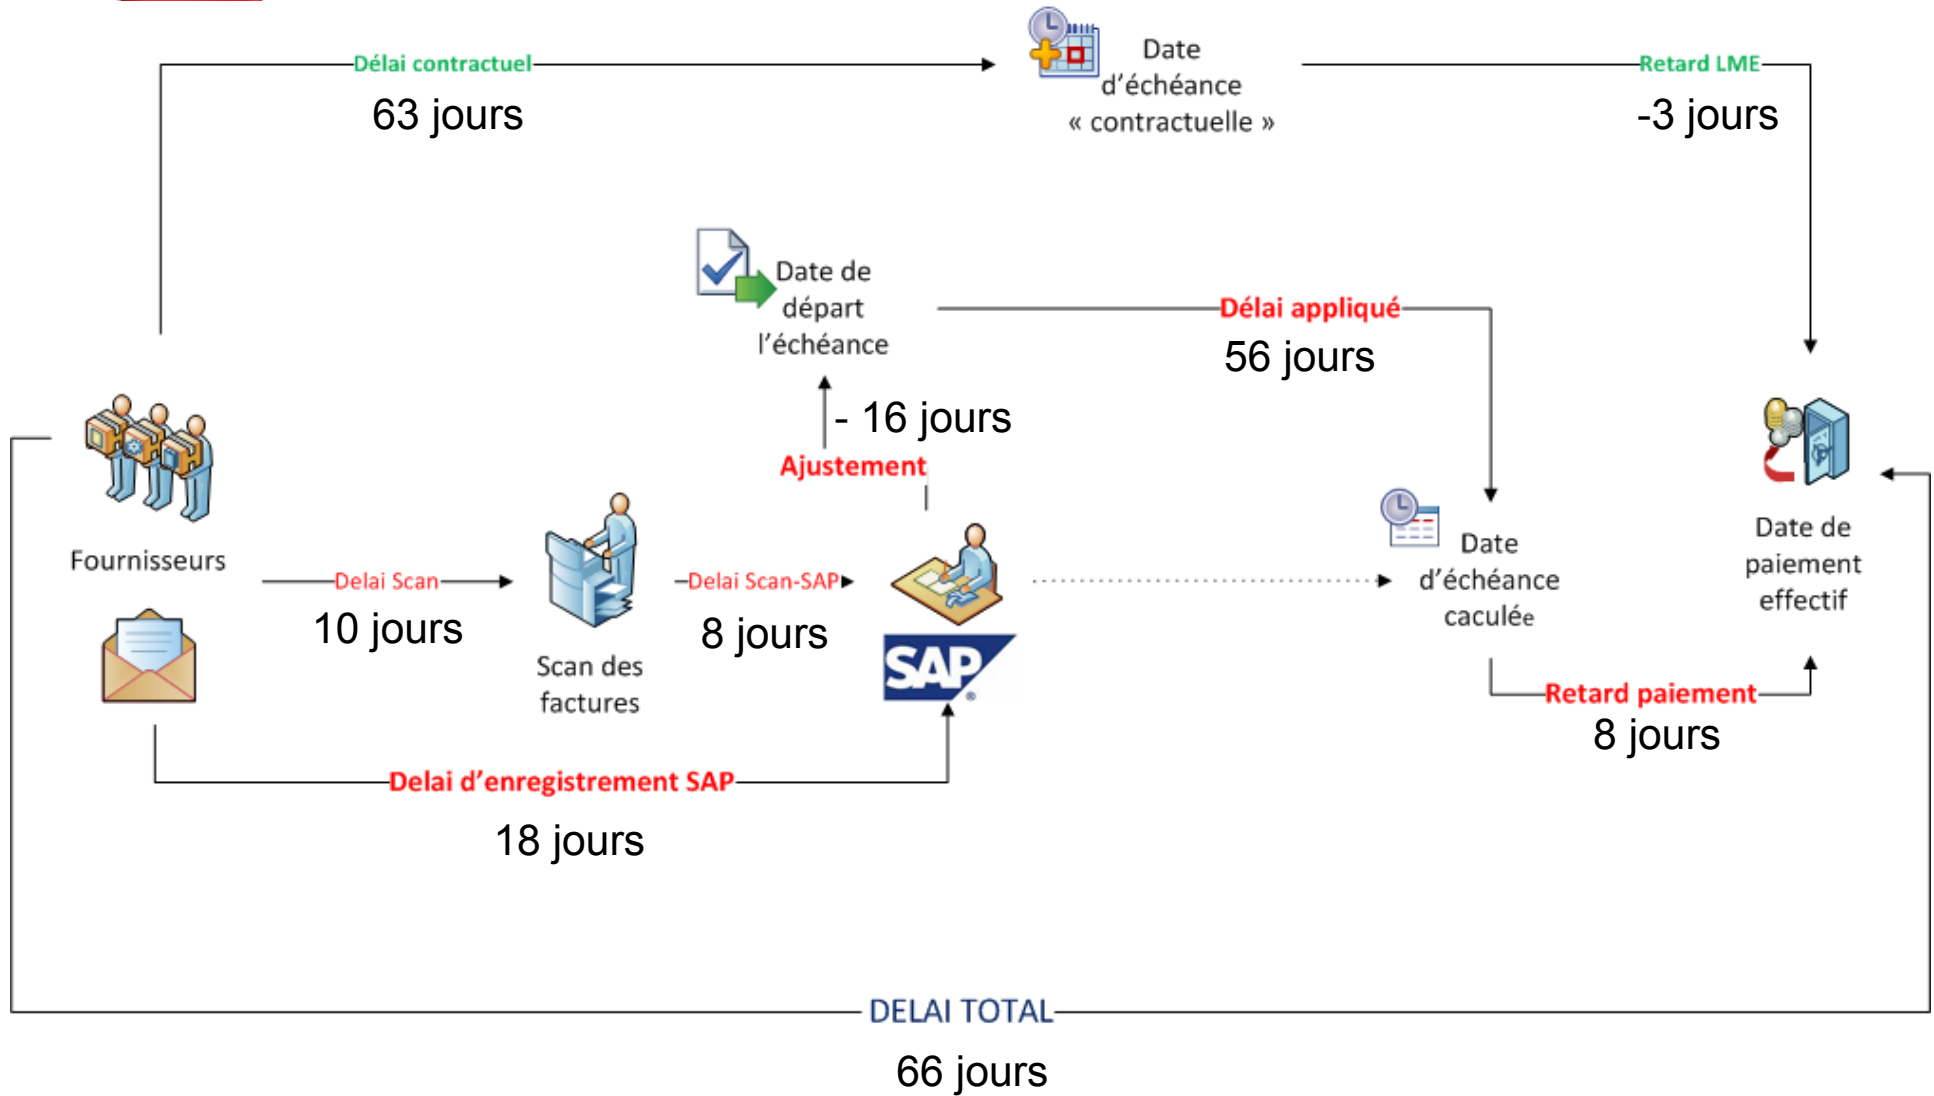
Délai contractuel
63 jours

Date d'échéance « contractuelle »

Retard LME
-3 jours

Date de départ l'échéance

Délai appliqué
56 jours

- 16 jours
Ajustement

Fournisseurs

Delai Scan
10 jours

Scan des factures

Delai Scan-SAP
8 jours

SAP

Date d'échéance caculée

Date de paiement effectif

Retard paiement
8 jours

Delai d'enregistrement SAP
18 jours

DELAI TOTAL
66 jours